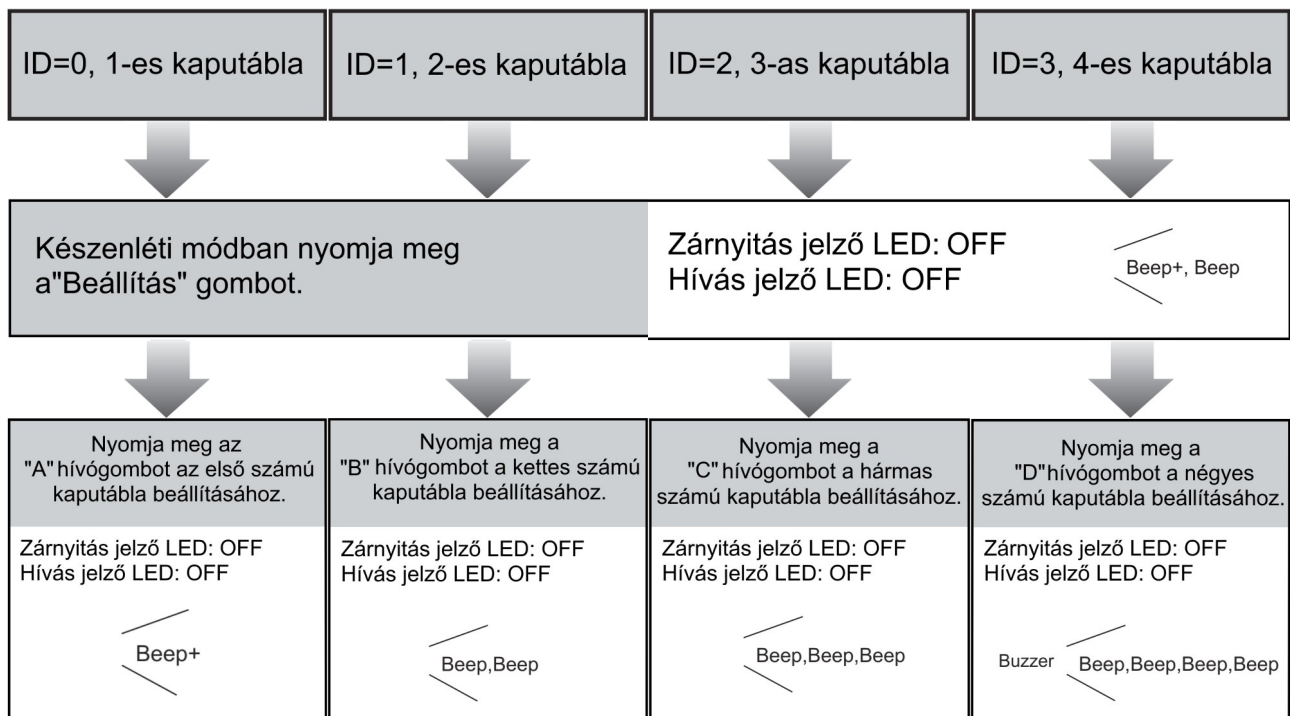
ID=0, 1-es kaputábla

ID=1, 2-es kaputábla

ID=2, 3-as kaputábla

ID=3, 4-es kaputábla

Készenléti módban nyomja meg a"Beállítás" gombot.

Zárnyitás jelző LED: OFF
Hívás jelző LED: OFF

Beep+, Beep

Nyomja meg az "A" hívógombot az első számú kaputábla beállításához.

Zárnyitás jelző LED: OFF
Hívás jelző LED: OFF

Beep+

Nyomja meg a "B" hívógombot a kettes számú kaputábla beállításához.

Zárnyitás jelző LED: OFF
Hívás jelző LED: OFF

Beep,Beep

Nyomja meg a "C" hívógombot a hármas számú kaputábla beállításához.

Zárnyitás jelző LED: OFF
Hívás jelző LED: OFF

Beep,Beep,Beep

Nyomja meg a "D"hívógombot a négyes számú kaputábla beállításához.

Zárnyitás jelző LED: OFF
Hívás jelző LED: OFF

Buzzer Beep,Beep,Beep,Beep